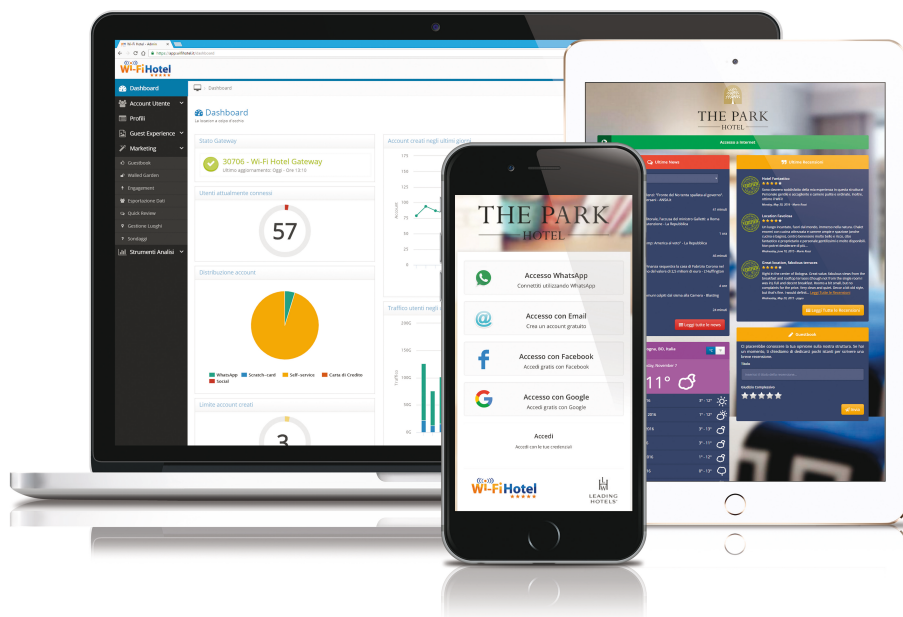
Wi-Fi Hotel

Dashboard
Account Utente
Profili
Guest Experience
Marketing
Guestbook
Walled Garden
Engagement
Esportazione Dati
Quick Review
Gestione Luoghi
Sondaggi
Strumenti Analisi

Dashboard
Dashboard
La location a colpo d'occhio

Stato Gateway
30706 - Wi-Fi Hotel Gateway
Ultimo aggiornamento: Oggi - Ore 10:10

Utenti attualmente connessi
57

Distribuzione account
WhatsApp
Scratch-card
Self-service
Carta di Credito
Social

Limite account creati
3

Account creati negli ultimi giorni

Traffico utenti negli

THE PARK
HOTEL

Accesso WhatsApp
Connettiti utilizzando WhatsApp

Accesso con Email
Crea un account gratuito

Accesso con Facebook
Accedi gratis con Facebook

Accesso con Google
Accedi gratis con Google

Accedi
Accedi con le tue credenziali

Wi-Fi Hotel

LEADING HOTELS

THE PARK
HOTEL

Accesso a Internet

Ultime News

Ultime Recensioni

Leggi tutte le news

Leggi Tutte le Recensioni

11°

Guestbook

Invia